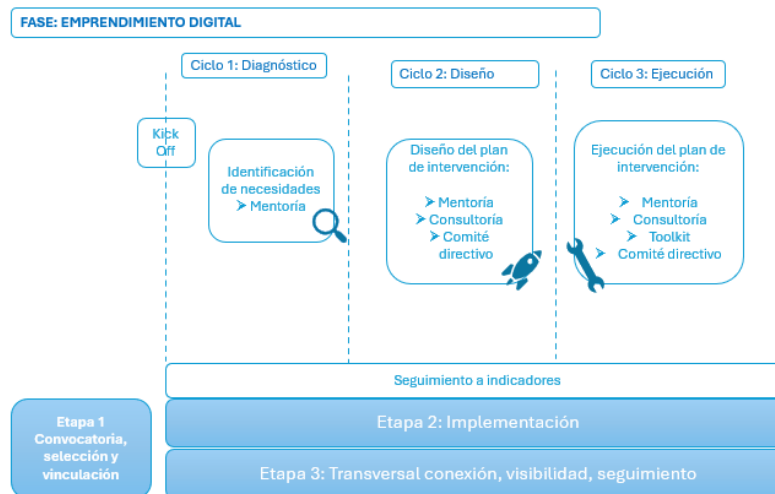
FASE: EMPRENDIMIENTO DIGITAL

Ciclo 1: Diagnóstico

Ciclo 2: Diseño

Ciclo 3: Ejecución

Kick Off

Identificación de necesidades
➤ Mentoría

Diseño del plan de intervención:
➤ Mentoría
➤ Consultoría
➤ Comité directivo

Ejecución del plan de intervención:
➤ Mentoría
➤ Consultoría
➤ Toolkit
➤ Comité directivo

Seguimiento a indicadores

Etapa 1 Convocatoria, selección y vinculación

Etapa 2: Implementación

Etapa 3: Transversal conexión, visibilidad, seguimiento